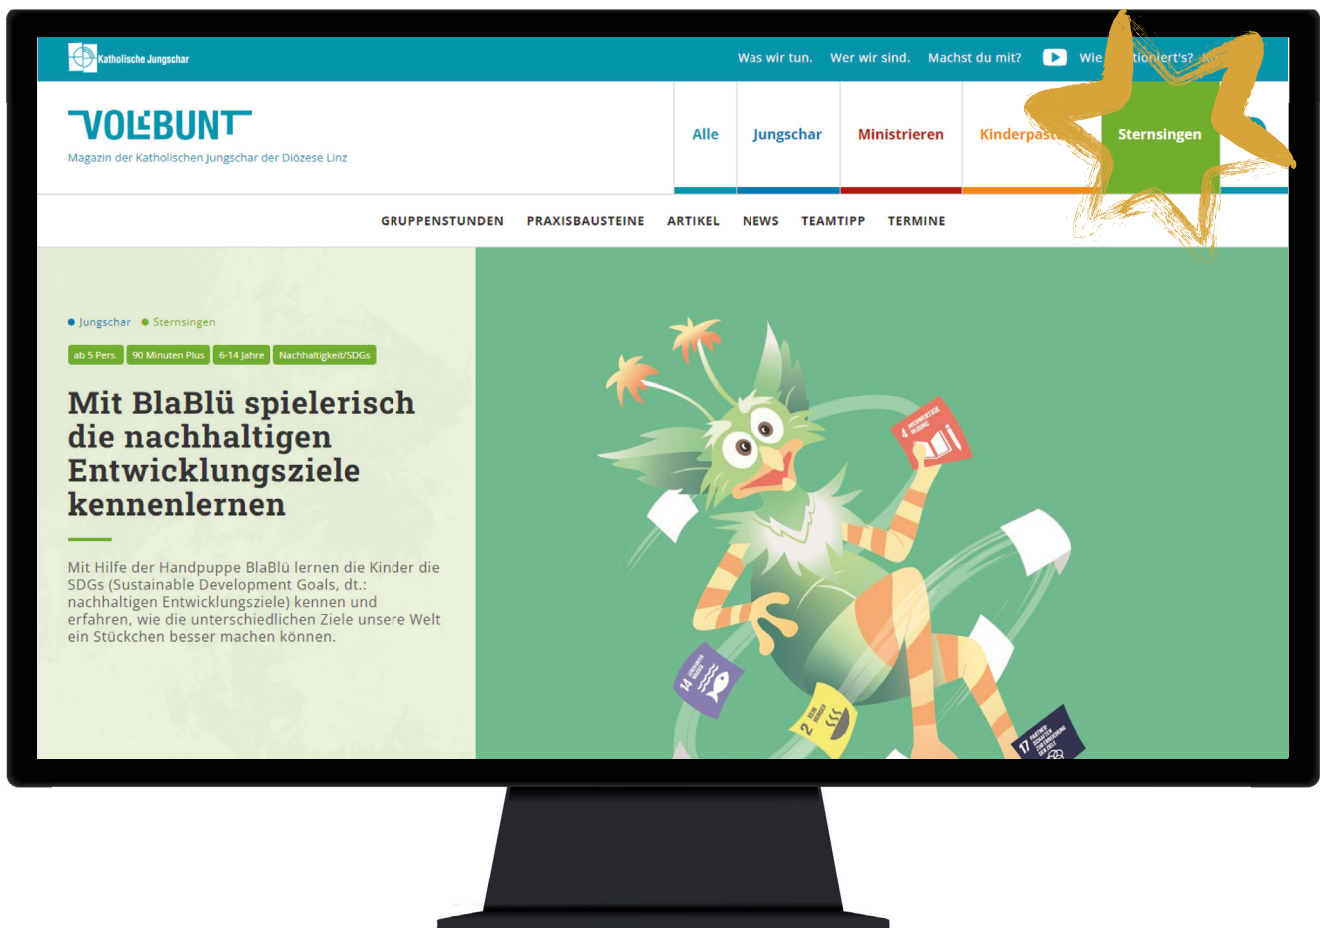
Katholische Jungschar

Was wir tun. Wer wir sind. Machst du mit? Wie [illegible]tioniert's? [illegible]

VOLLBUNT
Magazin der Katholischen Jungschar der Diözese Linz

Alle | Jungschar | Ministrieren | Kinderpast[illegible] | Sternsingen

GRUPPENSTUNDEN PRAXISBAUSTEINE ARTIKEL NEWS TEAMTIPP TERMINE

Jungschar Sternsingen

ab 5 Pers. 90 Minuten Plus 6-14 Jahre Nachhaltigkeit/SDGs

Mit BlaBlü spielerisch die nachhaltigen Entwicklungsziele kennenlernen

Mit Hilfe der Handpuppe BlaBlü lernen die Kinder die SDGs (Sustainable Development Goals, dt.: nachhaltigen Entwicklungsziele) kennen und erfahren, wie die unterschiedlichen Ziele unsere Welt ein Stückchen besser machen können.

4 HOCHWERTIGE BILDUNG

14 LEBEN UNTER WASSER

2 KEIN HUNGER

17 PARTNERSCHAFTEN ZUR ERREICHUNG DER ZIELE